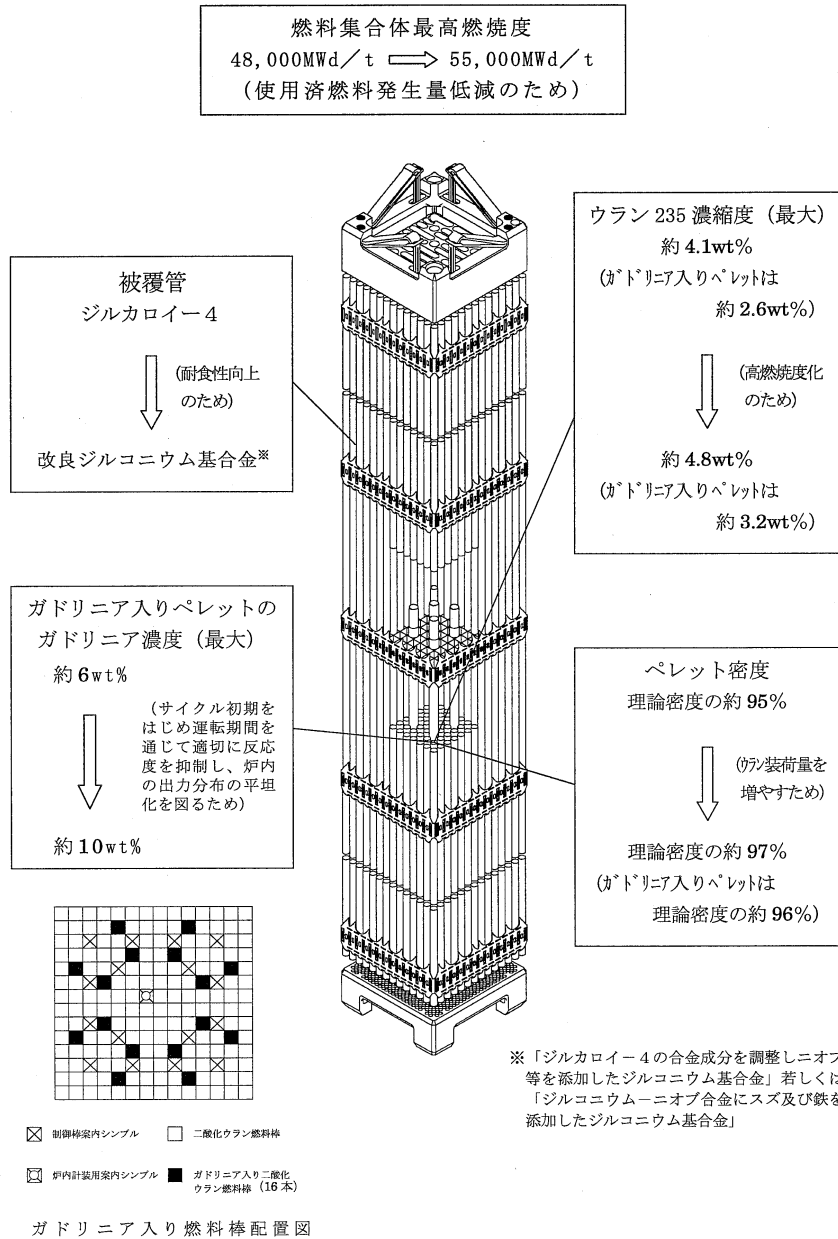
燃料集合体最高燃焼度
48,000MWd／t ⟹ 55,000MWd／t
（使用済燃料発生量低減のため）

被覆管
ジルカロイ－4

（耐食性向上のため）

改良ジルコニウム基合金※

ウラン235濃縮度（最大）
約4.1wt%
（ガドリニア入りペレットは約2.6wt%）

（高燃焼度化のため）

約4.8wt%
（ガドリニア入りペレットは約3.2wt%）

ガドリニア入りペレットのガドリニア濃度（最大）
約6wt%

（サイクル初期をはじめ運転期間を通じて適切に反応度を抑制し、炉内の出力分布の平坦化を図るため）

約10wt%

ペレット密度
理論密度の約95%

（ウラン装荷量を増やすため）

理論密度の約97%
（ガドリニア入りペレットは理論密度の約96%）

※「ジルカロイ－4の合金成分を調整しニオブ等を添加したジルコニウム基合金」若しくは「ジルコニウム－ニオブ合金にスズ及び鉄を添加したジルコニウム基合金」

制御棒案内シンブル　二酸化ウラン燃料棒

炉内計装用案内シンブル　ガドリニア入り二酸化ウラン燃料棒（16本）

ガドリニア入り燃料棒配置図